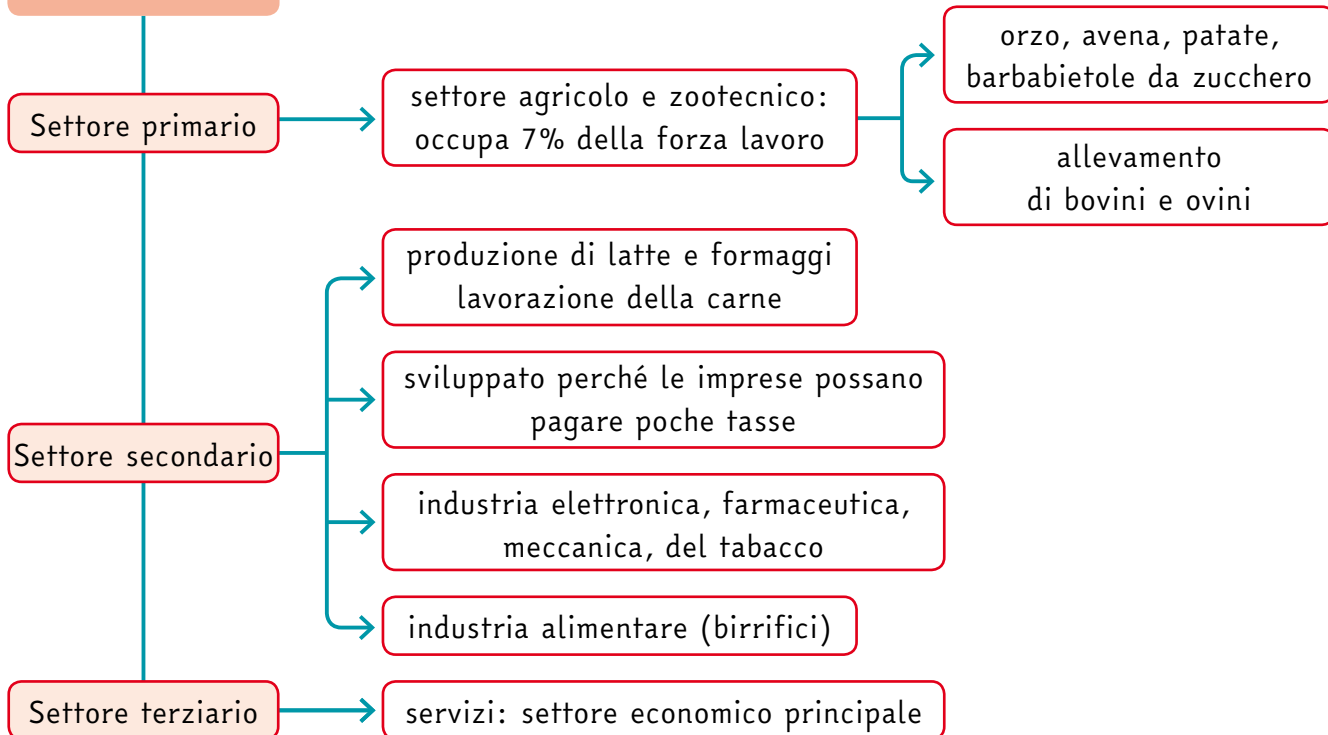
Settore primario

settore agricolo e zootecnico: occupa 7% della forza lavoro

orzo, avena, patate, barbabietole da zucchero

allevamento di bovini e ovini

Settore secondario

produzione di latte e formaggi lavorazione della carne

sviluppato perché le imprese possano pagare poche tasse

industria elettronica, farmaceutica, meccanica, del tabacco

industria alimentare (birrifici)

Settore terziario

servizi: settore economico principale